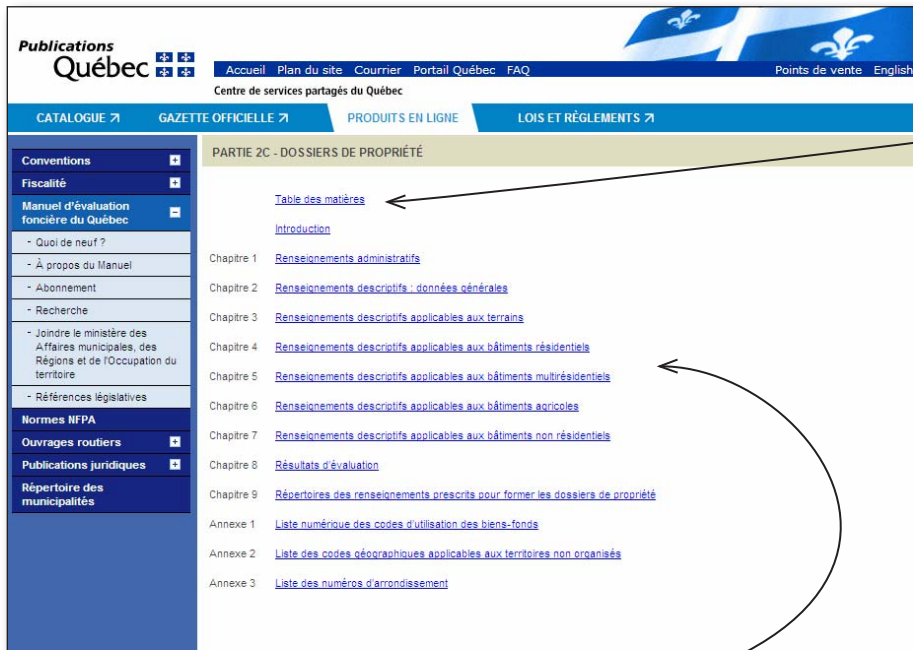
Publications Québec

Accueil Plan du site Courrier Portail Québec FAQ

Points de vente English

Centre de services partagés du Québec

CATALOGUE ↗ GAZETTE OFFICIELLE ↗ PRODUITS EN LIGNE LOIS ET RÈGLEMENTS ↗

Conventions

Fiscalité

Manuel d'évaluation foncière du Québec

- Quoi de neuf ?

- À propos du Manuel

- Abonnement

- Recherche

- Joindre le ministère des Affaires municipales, des Régions et de l'Occupation du territoire

- Références législatives

Normes NFPA

Ouvrages routiers

Publications juridiques

Répertoire des municipalités

PARTIE 2C - DOSSIERS DE PROPRIÉTÉ

Table des matières

Introduction

Chapitre 1 Renseignements administratifs

Chapitre 2 Renseignements descriptifs : données générales

Chapitre 3 Renseignements descriptifs applicables aux terrains

Chapitre 4 Renseignements descriptifs applicables aux bâtiments résidentiels

Chapitre 5 Renseignements descriptifs applicables aux bâtiments multirésidentiels

Chapitre 6 Renseignements descriptifs applicables aux bâtiments agricoles

Chapitre 7 Renseignements descriptifs applicables aux bâtiments non résidentiels

Chapitre 8 Résultats d'évaluation

Chapitre 9 Répertoires des renseignements prescrits pour former les dossiers de propriété

Annexe 1 Liste numérique des codes d'utilisation des biens-fonds

Annexe 2 Liste des codes géographiques applicables aux territoires non organisés

Annexe 3 Liste des numéros d'arrondissement